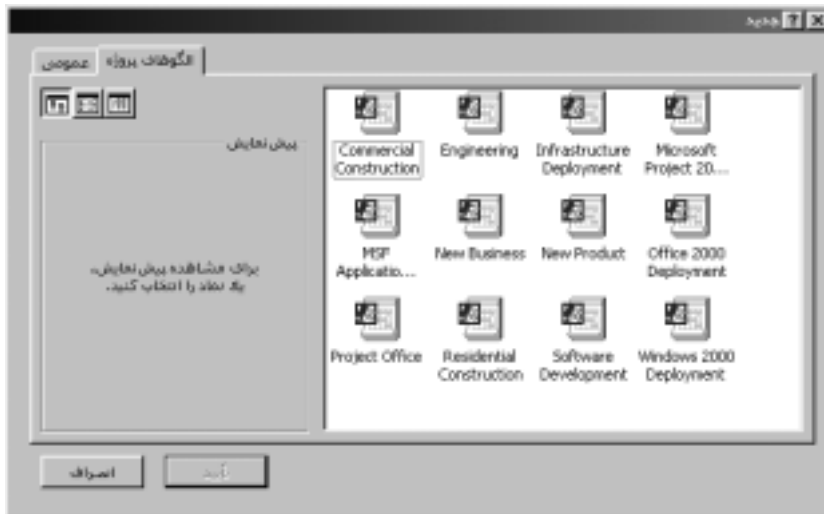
جدید ? X

عمومی الگوهای پروژه

پیش نمایش

برای مشاهده پیش نمایش، یک نماد را انتخاب کنید.

Commercial Construction
Engineering
Infrastructure Deployment
Microsoft Project 20...
MSF Applicatio...
New Business
New Product
Office 2000 Deployment
Project Office
Residential Construction
Software Development
Windows 2000 Deployment

تأیید
انصراف